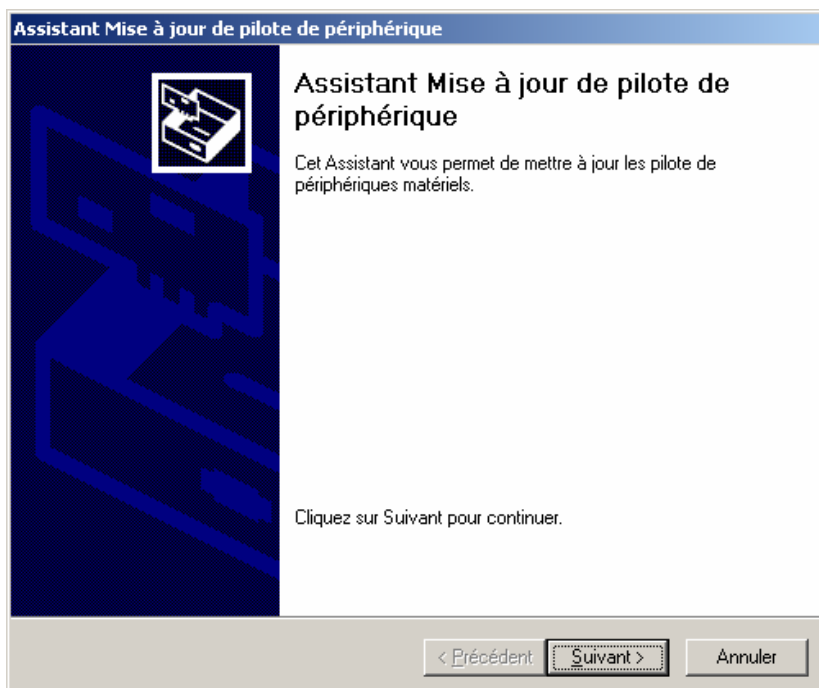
Assistant Mise à jour de pilote de périphérique

Assistant Mise à jour de pilote de périphérique

Cet Assistant vous permet de mettre à jour les pilote de périphériques matériels.

Cliquez sur Suivant pour continuer.

< Précédent
Suivant >
Annuler